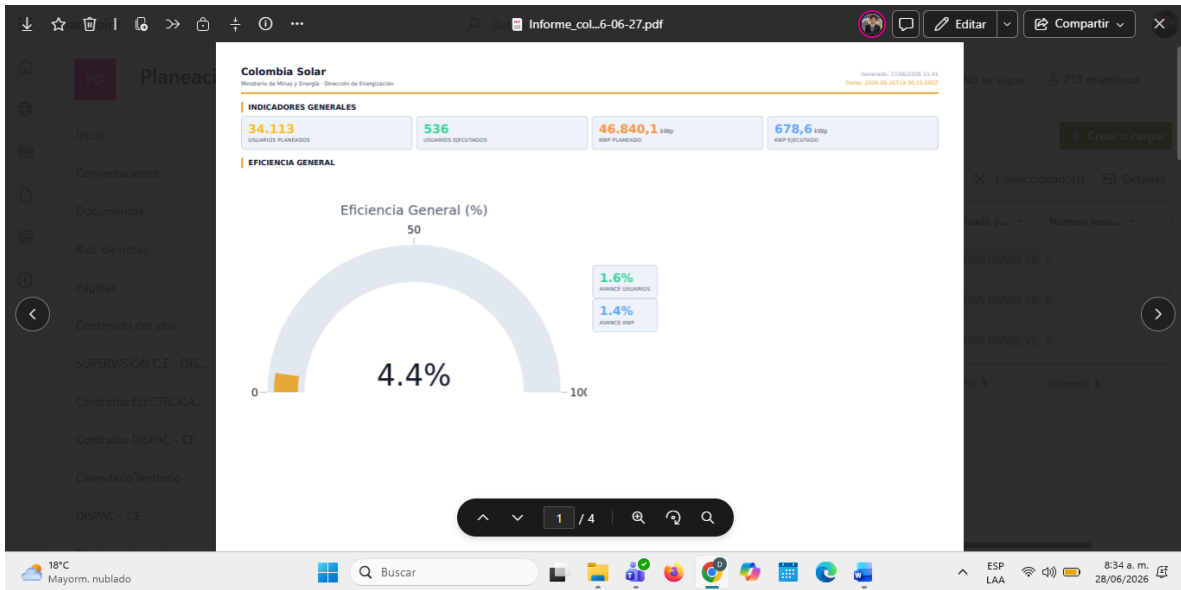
Informe_col...6-06-27.pdf

Editar

Compartir

Colombia Solar
Ministerio de Minas y Energía · Dirección de Energización

Generado: 27/06/2026 11:41
Datos: 2026-06-26T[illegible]

INDICADORES GENERALES

| 34.113 USUARIOS PLANEADOS | 536 USUARIOS EJECUTADOS | 46.840,1 kWp KWP PLANEADO | 678,6 kWp KWP EJECUTADO |
|---|---|---|---|

EFICIENCIA GENERAL

Eficiencia General (%)

50

0

4.4%

100

1.6%
AVANCE USUARIOS

1.4%
AVANCE KWP

1 / 4

Planeaci

Inicio

Conversaciones

Documentos

Bloc de notas

Páginas

Contenido del sitio

SUPERVISIÓN C.E - DIS...

Contratos ELECTROCA...

Contratos DISPAC - CE

CalendarioTerritorio

DISPAC - CE

No se sigue

213 miembros

Crear o cargar

1 seleccionado(s)

Detalles

Número secu...

Recurso 3

18°C
Mayorm. nublado

Buscar

ESP
LAA

8:34 a. m.
28/06/2026